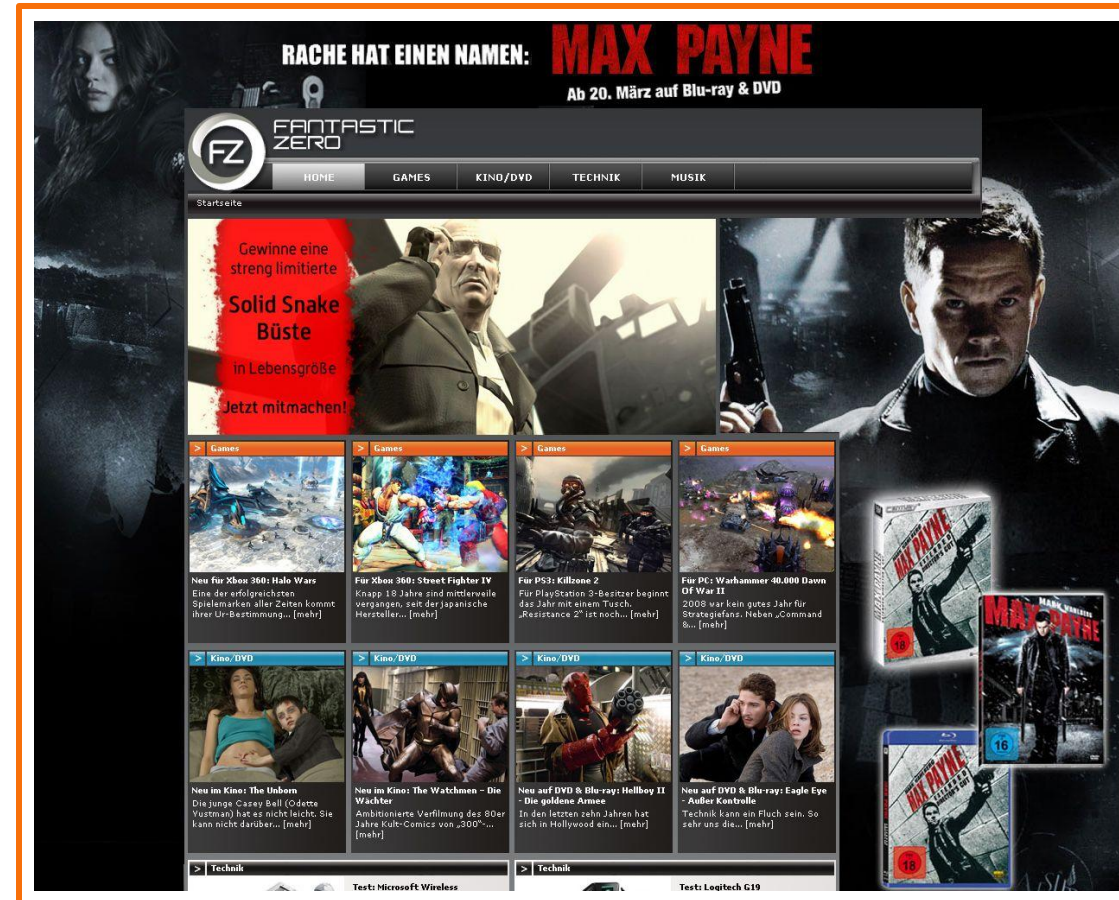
RACHE HAT EINEN NAMEN: MAX PAYNE
Ab 20. März auf Blu-ray & DVD

FZ FANTASTIC ZERO

HOME GAMES KINO/DVD TECHNIK MUSIK

Startseite

Gewinne eine streng limitierte Solid Snake Büste in Lebensgröße Jetzt mitmachen!

> Games
Neu für Xbox 360: Halo Wars
Eine der erfolgreichsten Spielemarken aller Zeiten kommt ihrer Ur-Bestimmung... [mehr]

> Games
Für Xbox 360: Street Fighter IV
Knapp 18 Jahre sind mittlerweile vergangen, seit der japanische Hersteller... [mehr]

> Games
Für PS3: Killzone 2
Für PlayStation 3-Besitzer beginnt das Jahr mit einem Tusch. „Resistance 2" ist noch... [mehr]

> Games
Für PC: Warhammer 40.000 Dawn Of War II
2008 war kein gutes Jahr für Strategiefans. Neben „Command &... [mehr]

> Kino/DVD
Neu im Kino: The Unborn
Die junge Casey Bell (Odette Yustman) hat es nicht leicht. Sie kann nicht darüber... [mehr]

> Kino/DVD
Neu im Kino: The Watchmen – Die Wächter
Ambitionierte Verfilmung des 80er Jahre Kult-Comics von „300"-... [mehr]

> Kino/DVD
Neu auf DVD & Blu-ray: Hellboy II - Die goldene Armee
In den letzten zehn Jahren hat sich in Hollywood ein... [mehr]

> Kino/DVD
Neu auf DVD & Blu-ray: Eagle Eye - Außer Kontrolle
Technik kann ein Fluch sein. So sehr uns die... [mehr]

> Technik
Test: Microsoft Wireless

> Technik
Test: Logitech G19

MAX PAYNE 18
MARK WAHLBERG MAX PAYNE 16
MAX PAYNE 18